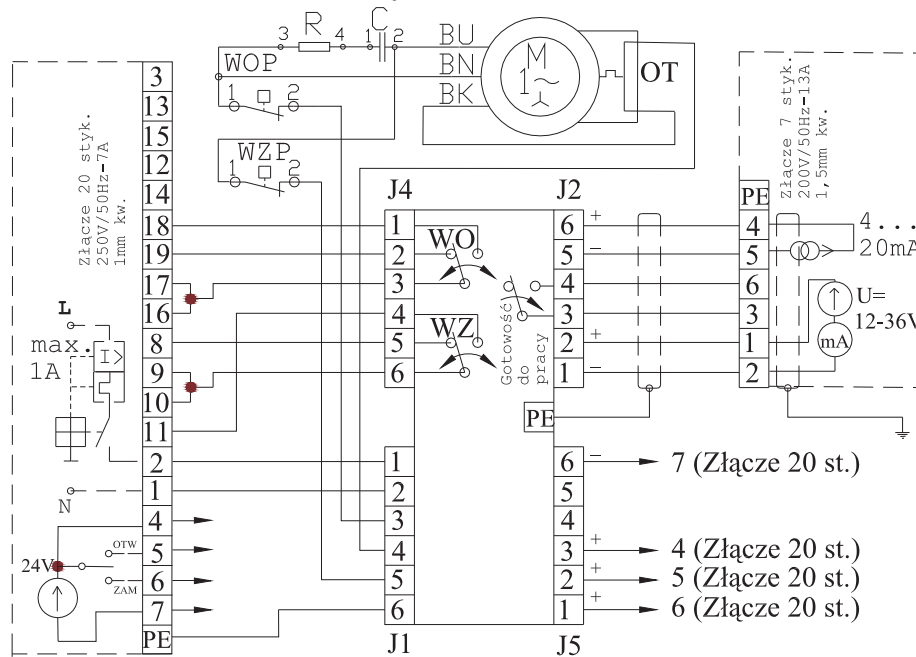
3 R 4 1 C 2
BU
BN
BK
M
1~
OT
WOP
1 2
WZP
1 2
Złącze 20 styk. 250V/50Hz-7A 1mm kw.
3
13
15
12
14
18
19
17
16
8
9
10
11
2
1
4
5
6
7
PE
L
max. 1A
I>
N
24V
OTW
ZAM
J4
1
2
3
4
5
6
WO
WZ
Gotowość do pracy
J2
6 +
5 −
4
3
2 +
1 −
PE
J1
1
2
3
4
5
6
J5
6 −
5
4
3 +
2 +
1 +
→ 7 (Złącze 20 st.)
→ 4 (Złącze 20 st.)
→ 5 (Złącze 20 st.)
→ 6 (Złącze 20 st.)
Złącze 7 styk. 200V/50Hz-13A 1,5mm kw.
PE
4
5
6
3
1
2
4...20mA
U= 12-36V
mA